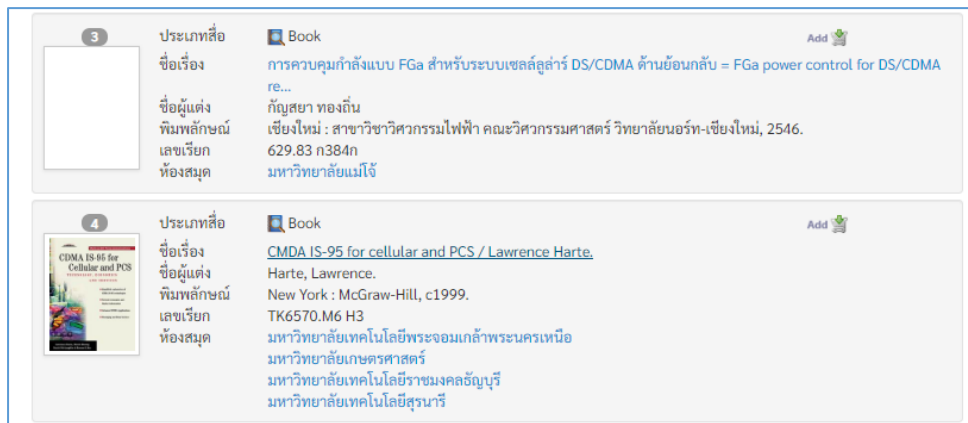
3

ประเภทสื่อ Book

Add

ชื่อเรื่อง การควบคุมกำลังแบบ FGa สำหรับระบบเซลล์ลูล่าร์ DS/CDMA ด้านย้อนกลับ = FGa power control for DS/CDMA re...

ชื่อผู้แต่ง กัญสยา ทองถิ่น

พิมพลักษณ์ เชียงใหม่ : สาขาวิชาวิศวกรรมไฟฟ้า คณะวิศวกรรมศาสตร์ วิทยาลัยนอร์ท-เชียงใหม่, 2546.

เลขเรียก 629.83 ก384ก

ห้องสมุด มหาวิทยาลัยแม่โจ้

4

CDMA IS-95 for Cellular and PCS

ประเภทสื่อ Book

Add

ชื่อเรื่อง CMDA IS-95 for cellular and PCS / Lawrence Harte.

ชื่อผู้แต่ง Harte, Lawrence.

พิมพลักษณ์ New York : McGraw-Hill, c1999.

เลขเรียก TK6570.M6 H3

ห้องสมุด มหาวิทยาลัยเทคโนโลยีพระจอมเกล้าพระนครเหนือ
มหาวิทยาลัยเกษตรศาสตร์
มหาวิทยาลัยเทคโนโลยีราชมงคลธัญบุรี
มหาวิทยาลัยเทคโนโลยีสุรนารี